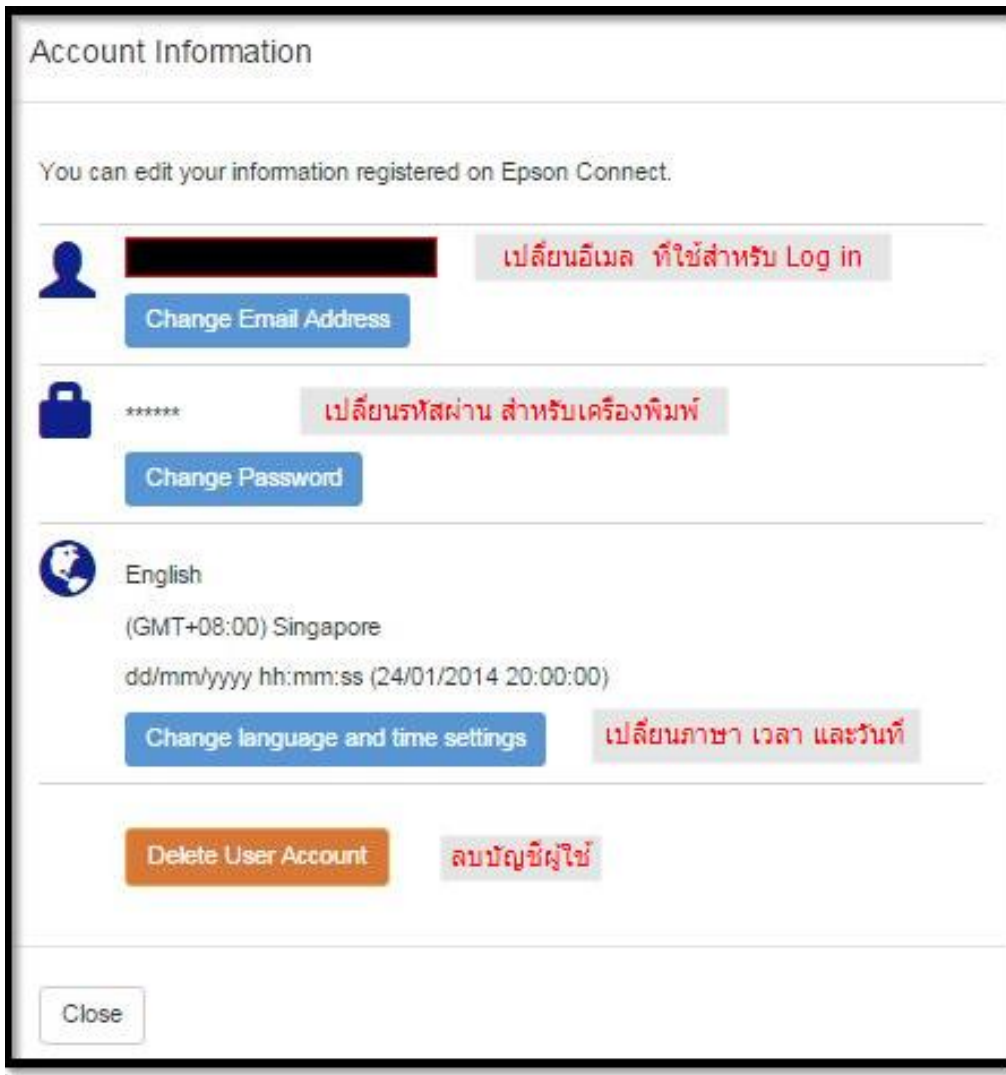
Account Information

You can edit your information registered on Epson Connect.

เปลี่ยนอีเมล ที่ใช้สำหรับ Log in

Change Email Address

******

เปลี่ยนรหัสผ่าน สำหรับเครื่องพิมพ์

Change Password

English

(GMT+08:00) Singapore

dd/mm/yyyy hh:mm:ss (24/01/2014 20:00:00)

Change language and time settings

เปลี่ยนภาษา เวลา และวันที่

Delete User Account

ลบบัญชีผู้ใช้

Close